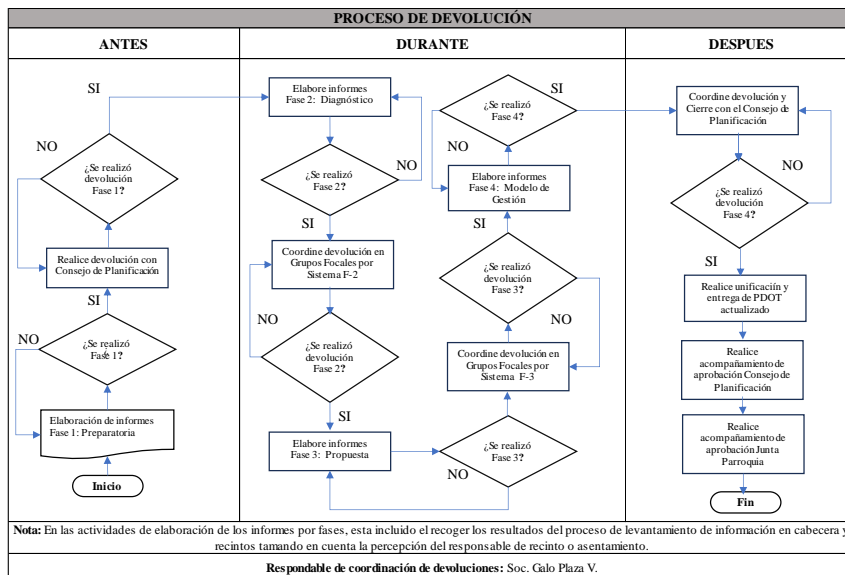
PROCESO DE DEVOLUCIÓN

ANTES

Inicio

Elaboración de informes Fase 1: Preparatoria

¿Se realizó Fase 1?

NO

SI

Realice devolución con Consejo de Planificación

¿Se realizó devolución Fase 1?

NO

SI

DURANTE

Elabore informes Fase 2: Diagnóstico

¿Se realizó Fase 2?

NO

SI

Coordine devolución en Grupos Focales por Sistema F-2

¿Se realizó devolución Fase 2?

NO

SI

Elabore informes Fase 3: Propuesta

¿Se realizó Fase 3?

NO

Coordine devolución en Grupos Focales por Sistema F-3

¿Se realizó devolución Fase 3?

NO

Elabore informes Fase 4: Modelo de Gestión

¿Se realizó Fase 4?

NO

SI

DESPUES

Coordine devolución y Cierre con el Consejo de Planificación

¿Se realizó devolución Fase 4?

NO

SI

Realice unificación y entrega de PDOT actualizado

Realice acompañamiento de aprobación Consejo de Planificación

Realice acompañamiento de aprobación Junta Parroquia

Fin

Nota: En las actividades de elaboración de los informes por fases, esta incluido el recoger los resultados del proceso de levantamiento de información en cabecera y recintos tamando en cuenta la percepción del responsable de recinto o asentamiento.

Respondable de coordinación de devoluciones: Soc. Galo Plaza V.